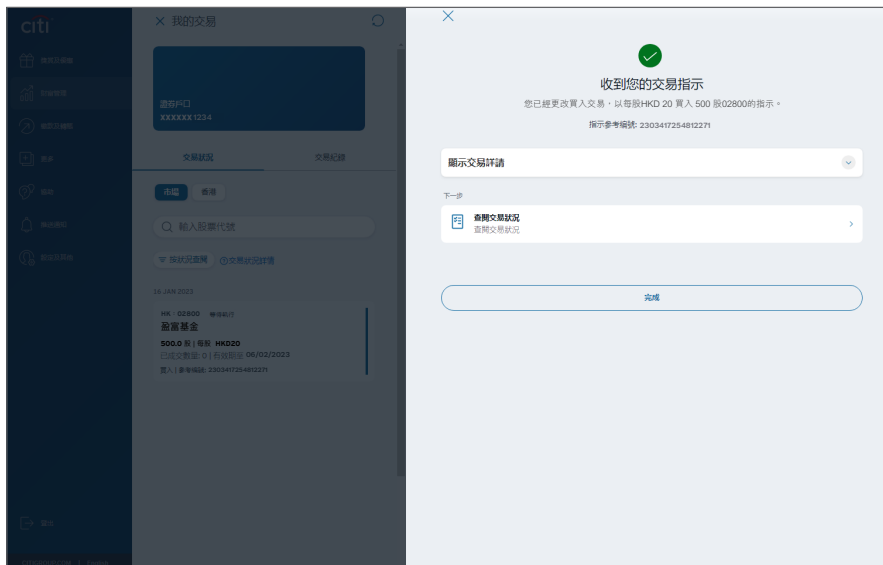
citi

× 我的交易

證券戶口
XXXXXX1234

交易狀況
交易紀錄

市場
香港

輸入股票代號

按狀況查閱
交易狀況詳情

16 JAN 2023

HK : 02800
盈富基金
500.0 股 | 每股 HKD20
已成交數量: 0 | 有效期至 06/02/2023
買入 | 參考編號: 2303417254812271

×

收到您的交易指示
您已經更改買入交易，以每股HKD 20 買入 500 股02800的指示。
指示參考編號: 2303417254812271

顯示交易詳請

下一步

查閱交易狀況
查閱交易狀況

完成